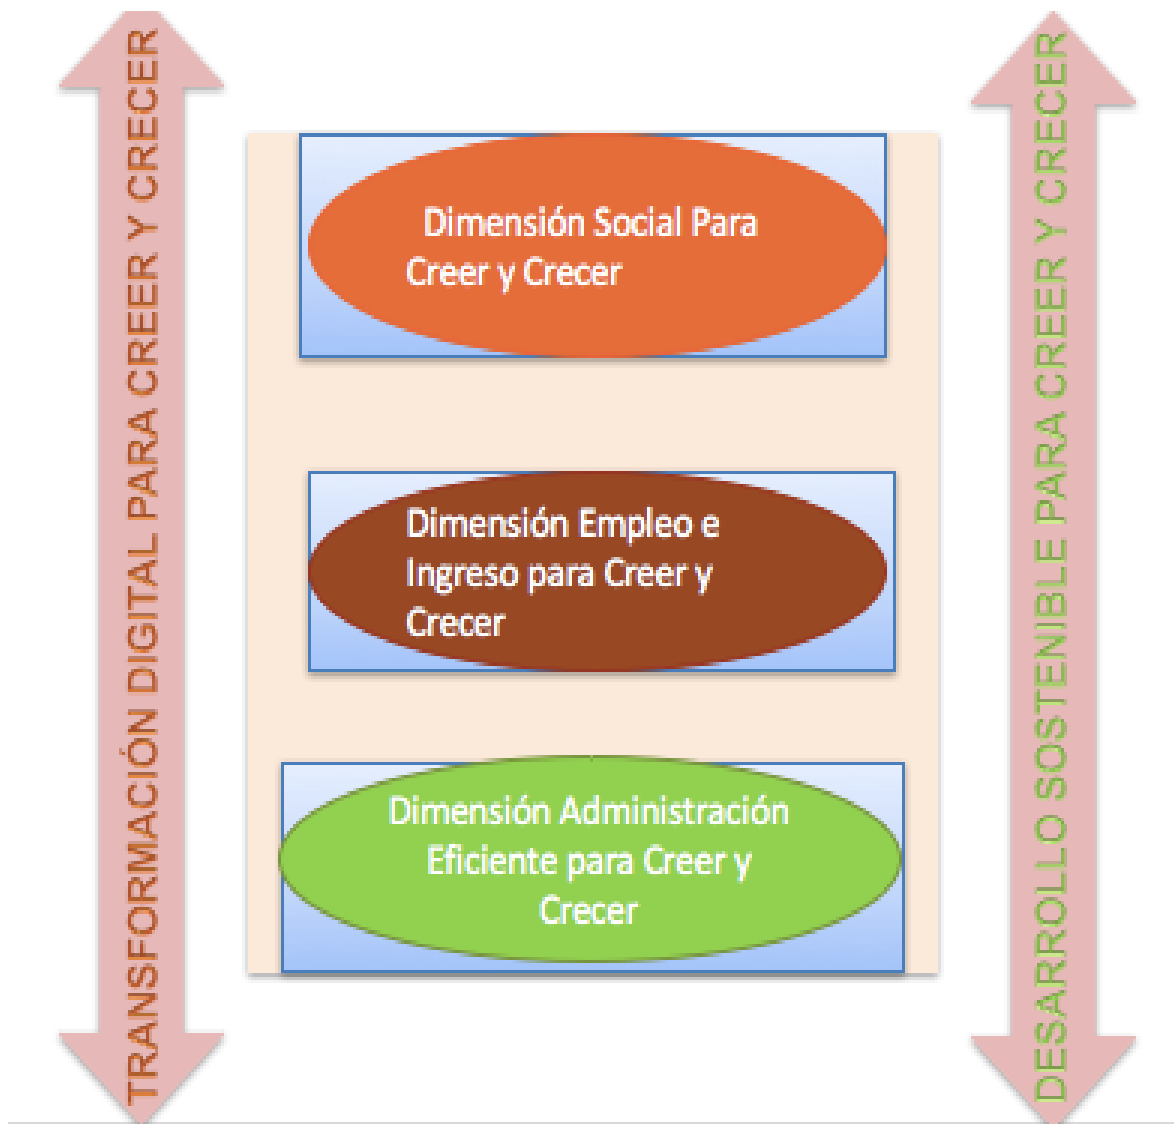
TRANSFORMACIÓN DIGITAL PARA CREER Y CRECER

Dimensión Social Para Creer y Crecer

Dimensión Empleo e Ingreso para Creer y Crecer

Dimensión Administración Eficiente para Creer y Crecer

DESARROLLO SOSTENIBLE PARA CREER Y CRECER